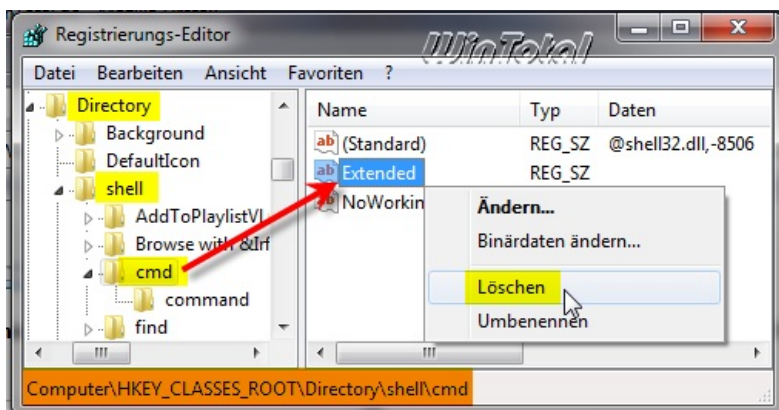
Registrierungs-Editor

WinTotal

Datei Bearbeiten Ansicht Favoriten ?

Directory
Background
DefaultIcon
shell
AddToPlaylistVl
Browse with &Irf
cmd
command
find

| Name | Typ | Daten |
|---|---|---|
| (Standard) | REG_SZ | @shell32.dll,-8506 |
| Extended | REG_SZ | |
| NoWorkin | | |

Ändern...
Binärdaten ändern...
Löschen
Umbenennen

Computer\HKEY_CLASSES_ROOT\Directory\shell\cmd